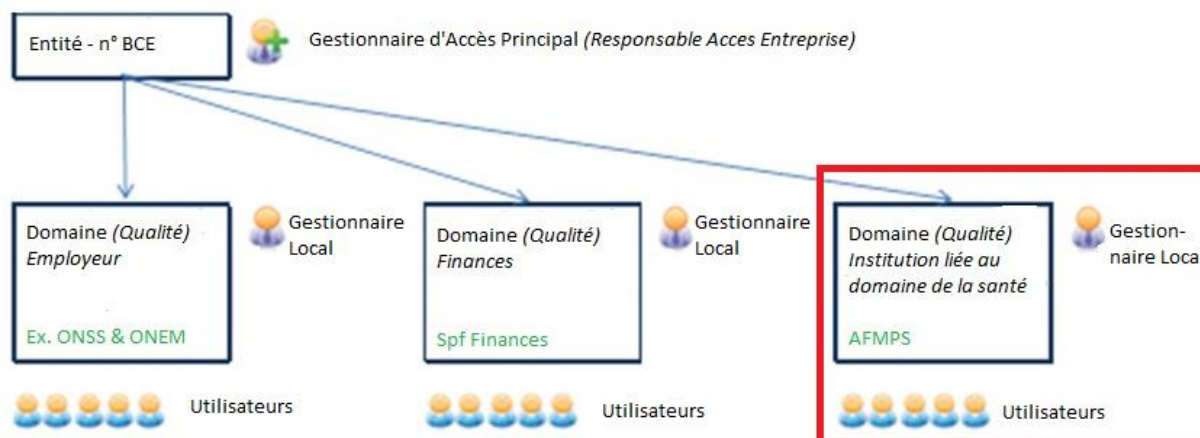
Entité - n° BCE

Gestionnaire d'Accès Principal *(Responsable Acces Entreprise)*

Domaine *(Qualité)* *Employeur*

Ex. ONSS & ONEM

Gestionnaire Local

Utilisateurs

Domaine *(Qualité)* *Finances*

Spf Finances

Gestionnaire Local

Utilisateurs

Domaine *(Qualité)* *Institution liée au domaine de la santé*

AFMPS

Gestionnaire Loca

Utilisateurs